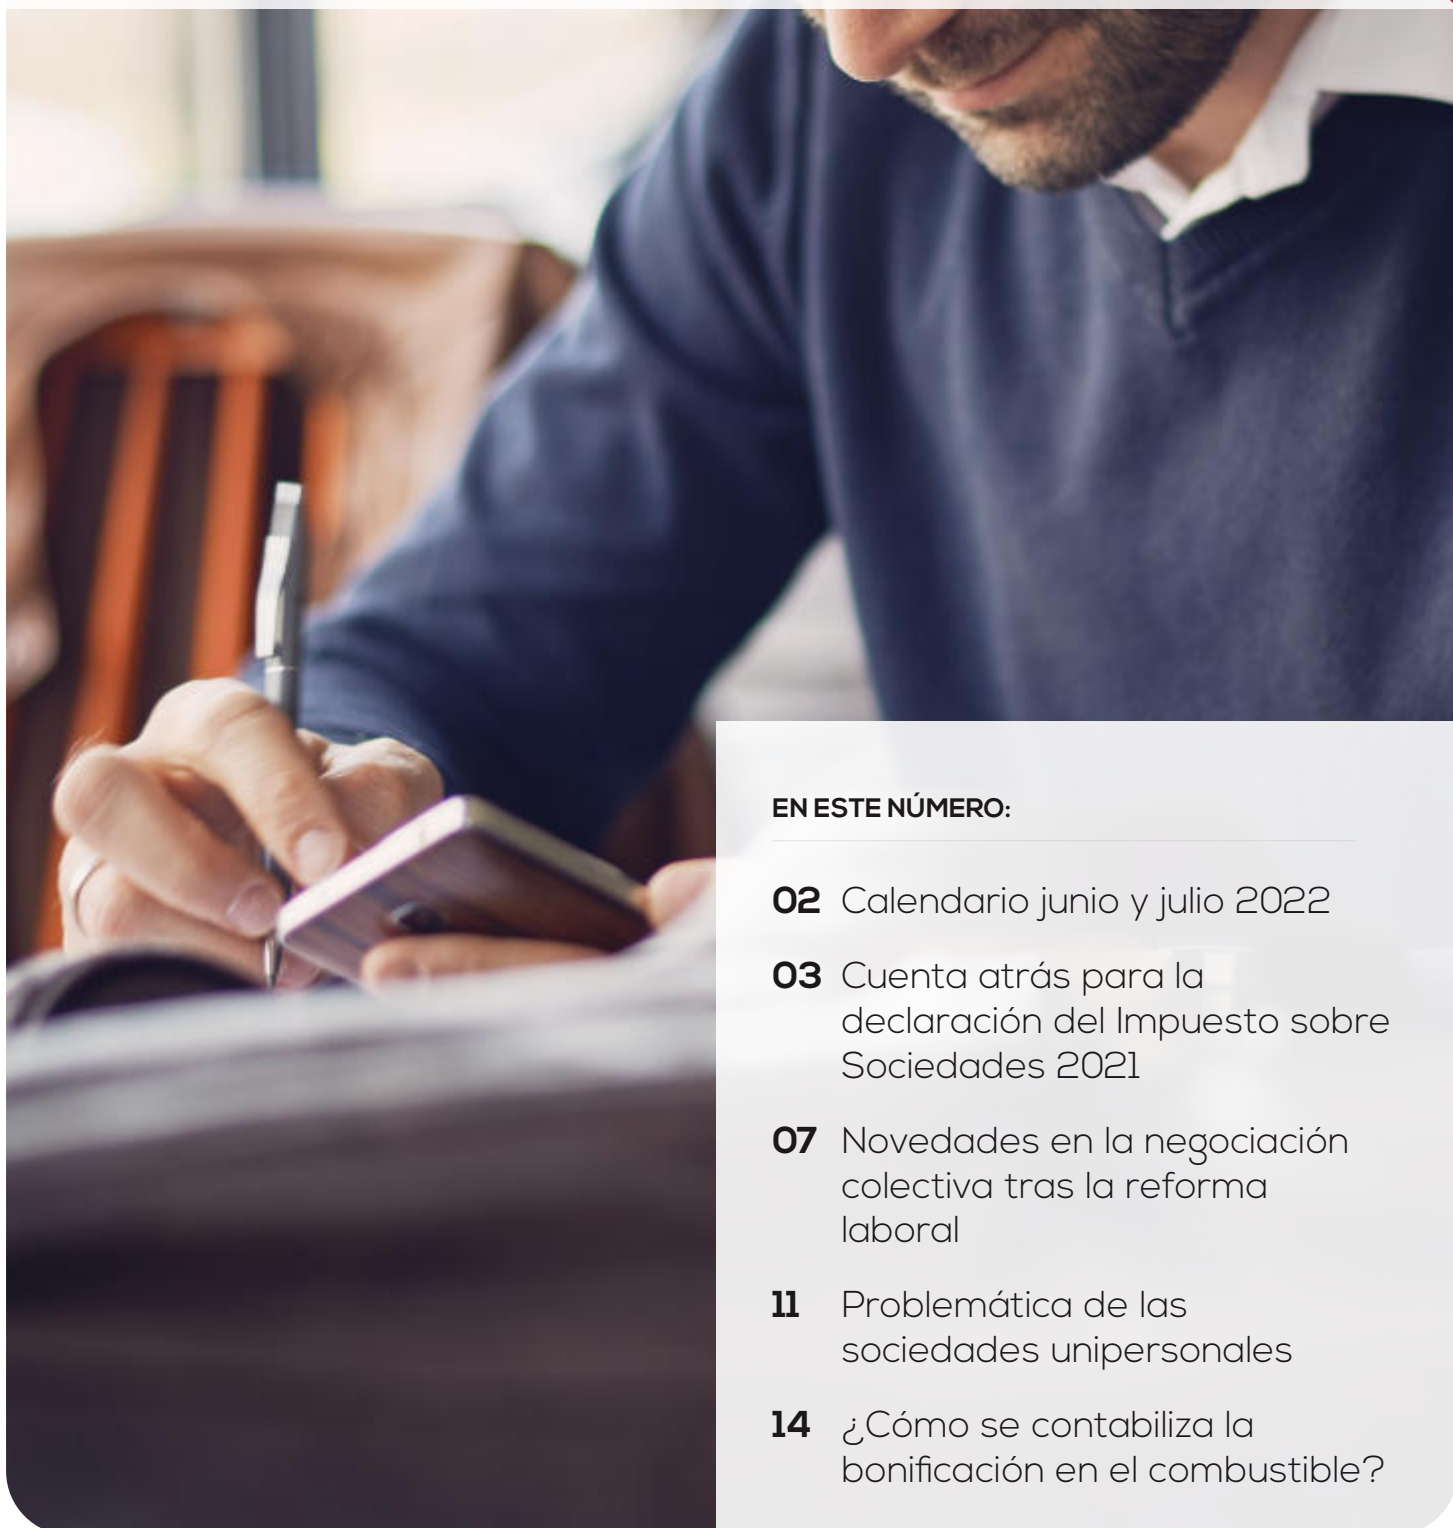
EN ESTE NÚMERO:

02 Calendario junio y julio 2022

03 Cuenta atrás para la declaración del Impuesto sobre Sociedades 2021

07 Novedades en la negociación colectiva tras la reforma laboral

11 Problemática de las sociedades unipersonales

14 ¿Cómo se contabiliza la bonificación en el combustible?